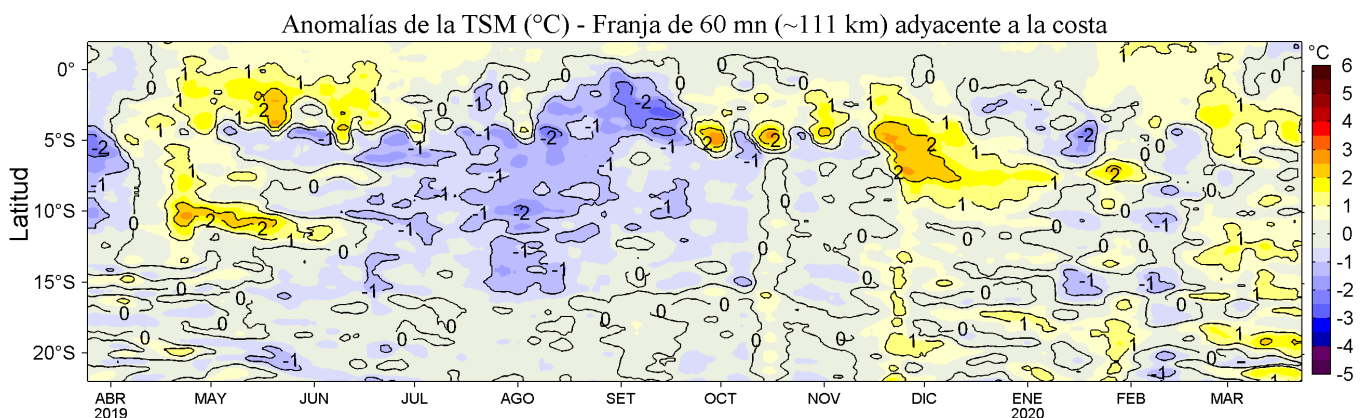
Anomalías de la TSM (°C) - Franja de 60 mn (~111 km) adyacente a la costa

Latitud

0°
5°S
10°S
15°S
20°S

ABR 2019
MAY
JUN
JUL
AGO
SET
OCT
NOV
DIC
ENE 2020
FEB
MAR

°C
6
5
4
3
2
1
0
-1
-2
-3
-4
-5

1
1
2
2
1
0
-2
-1
1
2
2
1
1
0
-1
-1
-1
-2
-1
-1
-2
-1
-2
-1
-1
-1
-2
-1
-1
0
0
2
2
2
1
1
2
2
2
1
1
0
0
0
0
0
0
0
0
0
0
0
0
0
0
-1
-1
-1
-2
2
1
0
-1
-1
0
0
1
-1
0
0
1
1
1
-1
0
-1